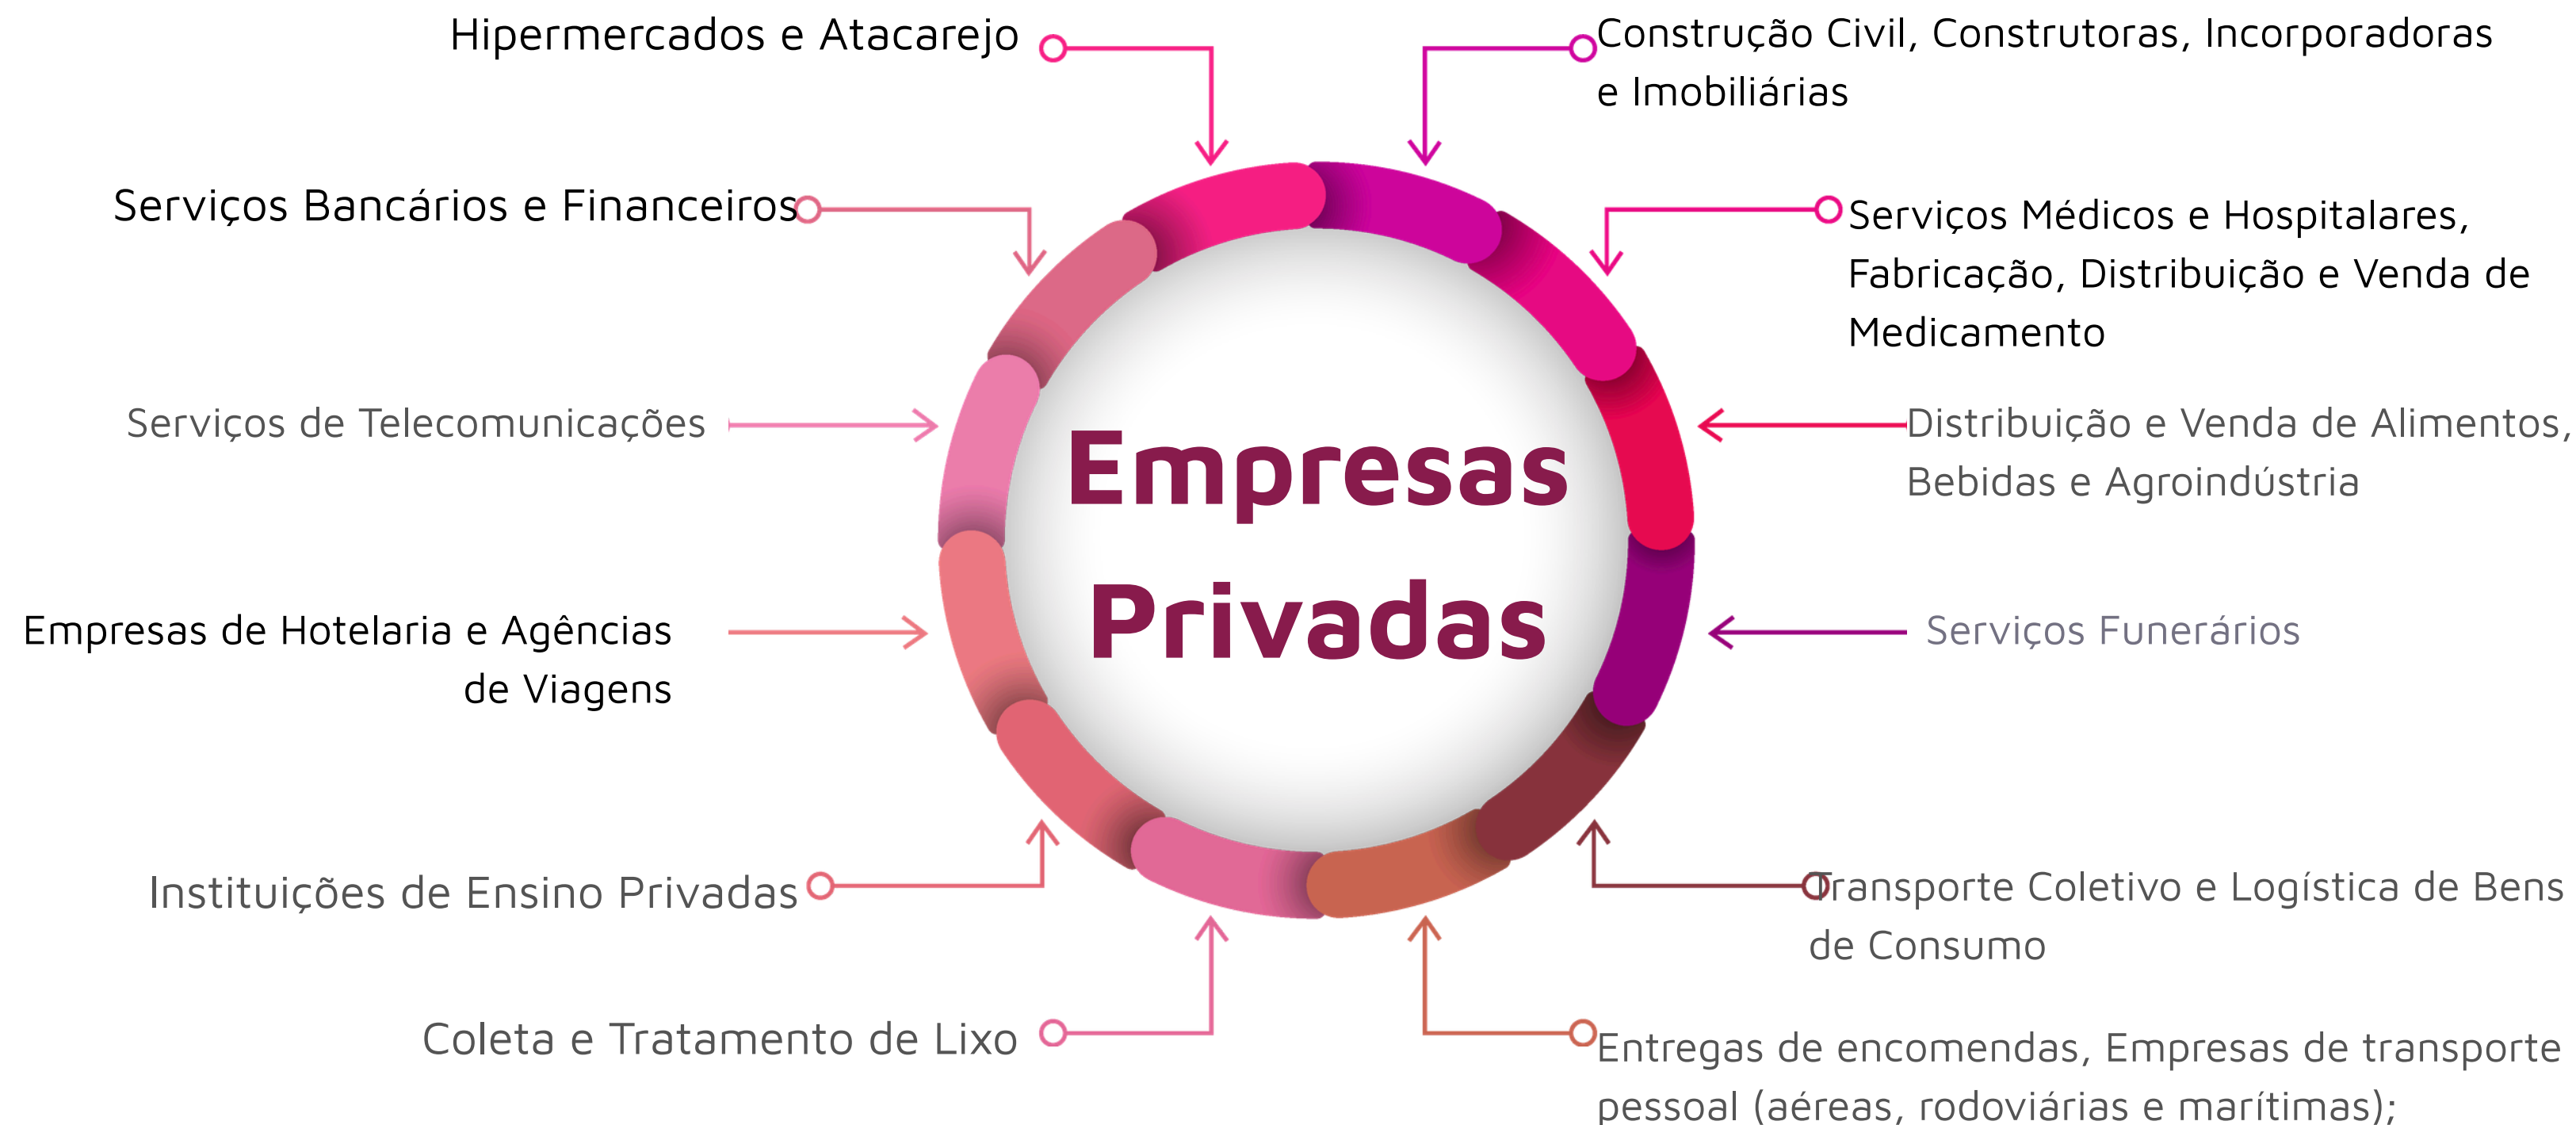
Hipermercados e Atacarejo

Construção Civil, Construtoras, Incorporadoras e Imobiliárias

Serviços Bancários e Financeiros

Serviços Médicos e Hospitalares, Fabricação, Distribuição e Venda de Medicamento

Serviços de Telecomunicações

Distribuição e Venda de Alimentos, Bebidas e Agroindústria

Empresas Privadas

Empresas de Hotelaria e Agências de Viagens

Serviços Funerários

Instituições de Ensino Privadas

Transporte Coletivo e Logística de Bens de Consumo

Coleta e Tratamento de Lixo

Entregas de encomendas, Empresas de transporte pessoal (aéreas, rodoviárias e marítimas);